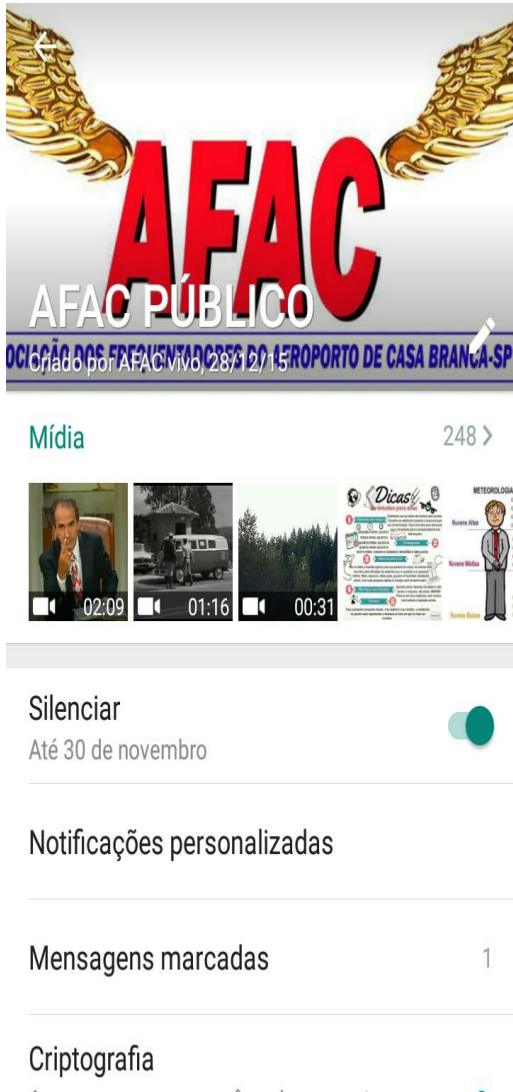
AFAC

OCIAÇÃO DOS FREQUENTADORES DO AEROPORTO DE CASA BRANCA-SP

AFAC PÚBLICO

Criado por AFAC vivo, 28/12/15

Mídia

248 >

02:09

01:16

00:31

Dicas

METEOROLOGIA

Nuvens Altas

Nuvens Médias

Nuvens Baixas

Silenciar

Até 30 de novembro

Notificações personalizadas

Mensagens marcadas

1

Criptografia

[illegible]